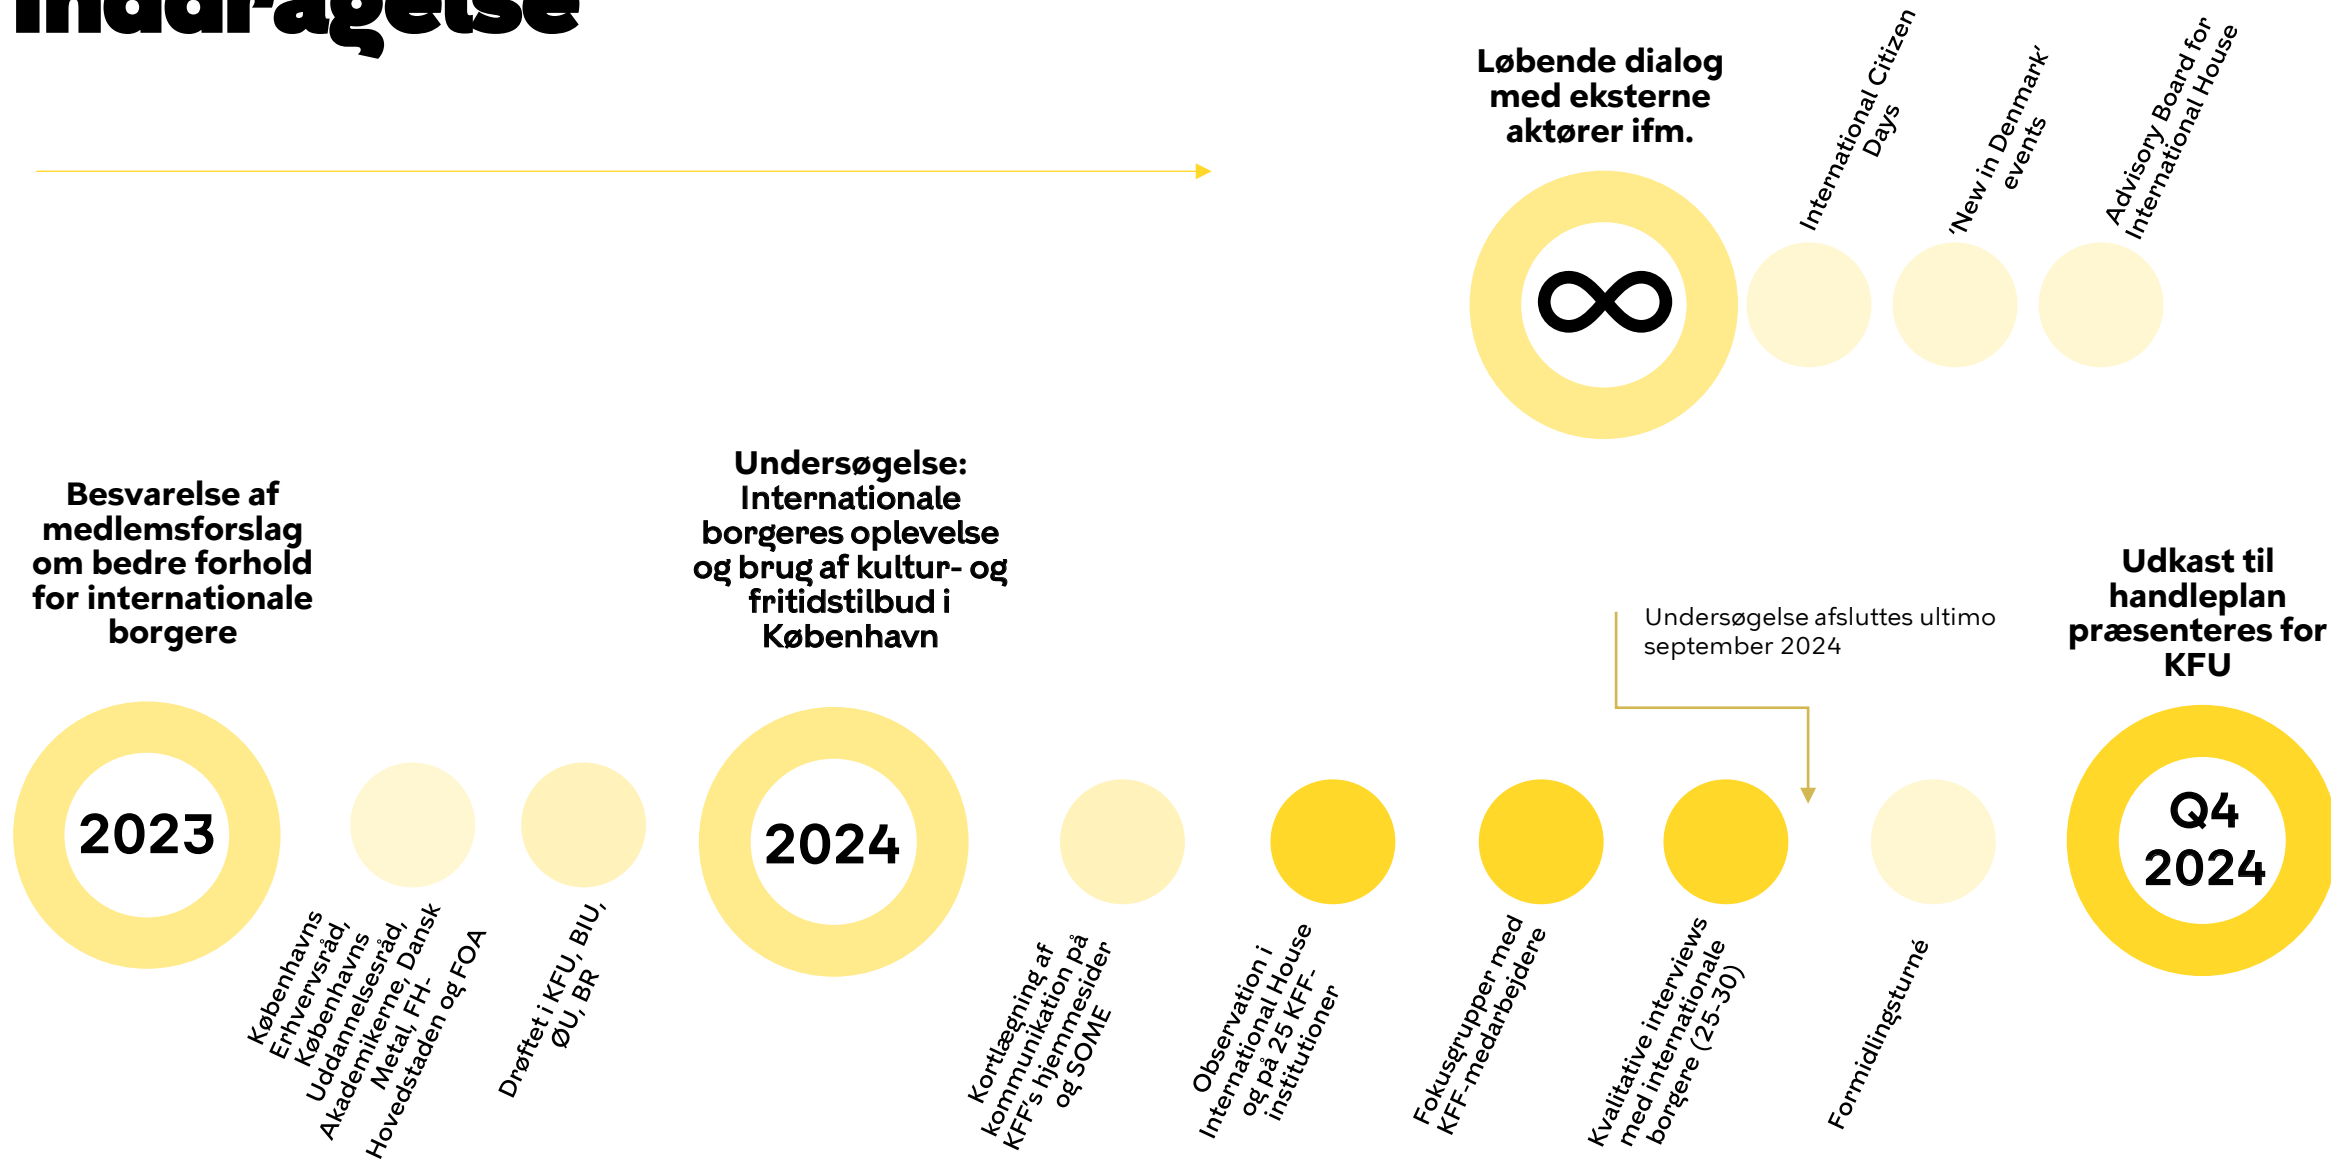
Inddragelse

Løbende dialog med eksterne aktører ifm.

International Citizen Days

'New in Denmark' events

Advisory Board for International House

Besvarelse af medlemsforslag om bedre forhold for internationale borgere

Undersøgelse: Internationale borgeres oplevelse og brug af kultur- og fritidstilbud i København

Undersøgelse afsluttes ultimo september 2024

Udkast til handleplan præsenteres for KFU

2023

Københavns Erhvervsråd, Københavns Uddannelsesråd, Akademikerne, Dansk Metal, FH-Hovedstaden og FOA

Drøftet i KFU, BIU, ØU, BR

2024

Kortlægning af kommunikation på KFF's hjemmesider og SOME

Observation i International House og på 25 KFF-institutioner

Fokusgrupper med KFF-medarbejdere

Kvalitative interviews med internationale borgere (25-30)

Formidlingsturné

Q4 2024